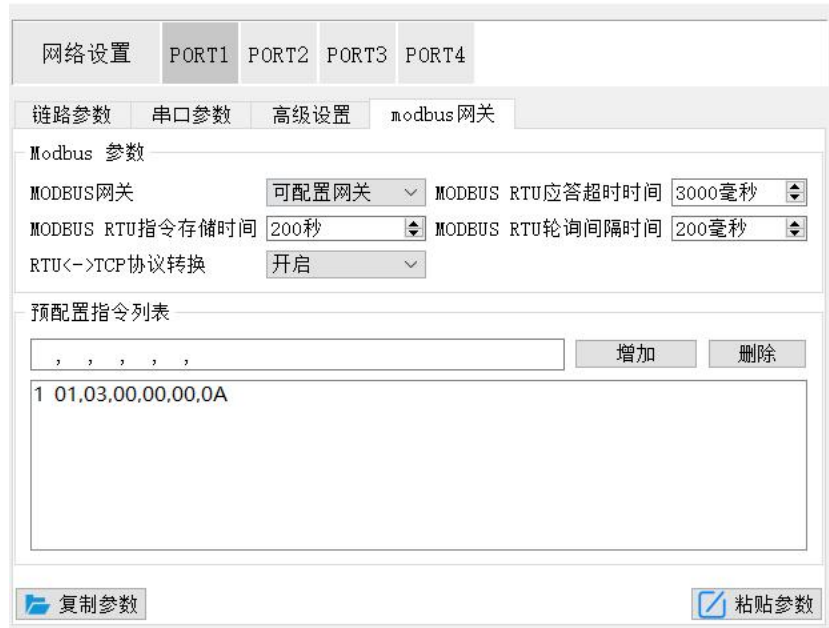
网络设置 PORT1 PORT2 PORT3 PORT4

链路参数 串口参数 高级设置 modbus网关

Modbus 参数

MODBUS网关 可配置网关 MODBUS RTU应答超时时间 3000毫秒

MODBUS RTU指令存储时间 200秒 MODBUS RTU轮询间隔时间 200毫秒

RTU<->TCP协议转换 开启

预配置指令列表

, , , , ,

增加 删除

1 01,03,00,00,00,0A

复制参数

粘贴参数